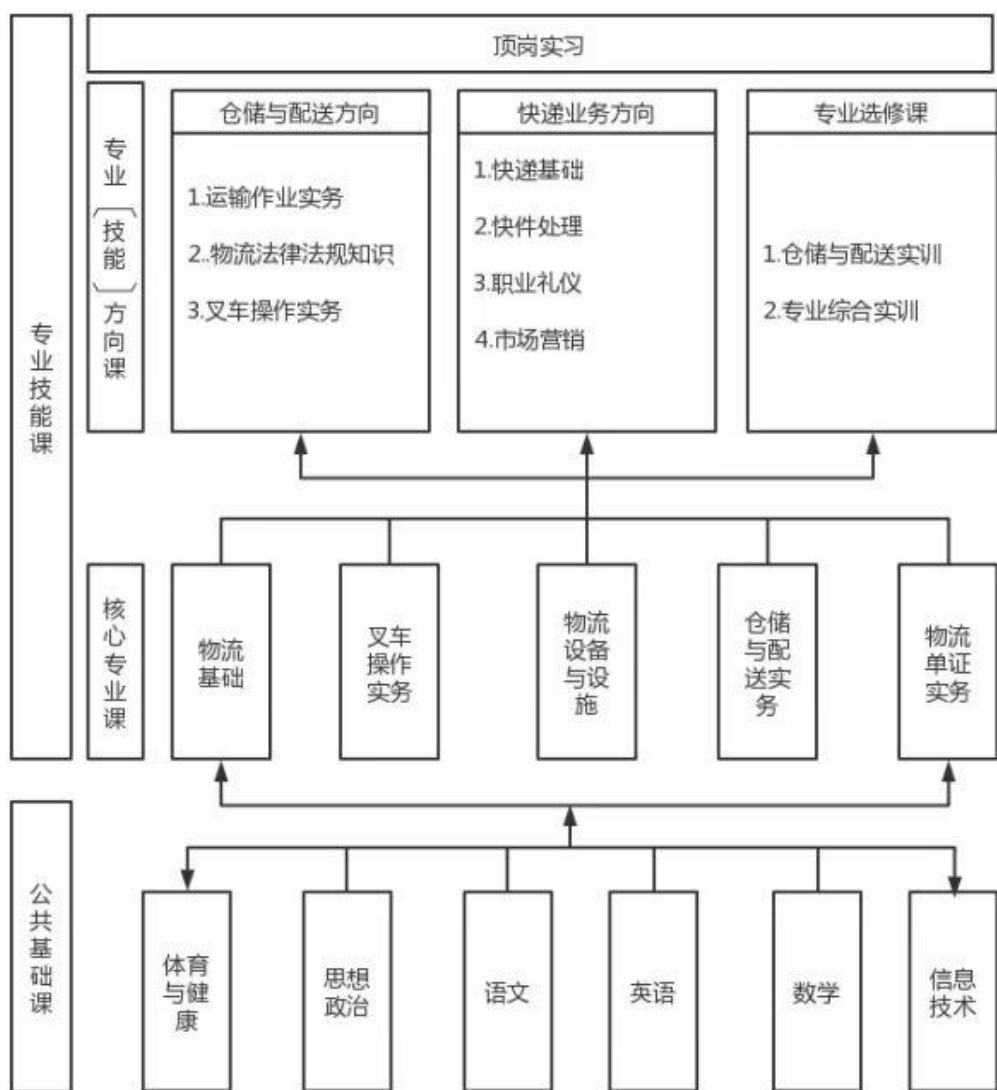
专业技能课

顶岗实习

专业（技能）方向课

仓储与配送方向

1.运输作业实务

2..物流法律法规知识

3.叉车操作实务

快递业务方向

1.快递基础

2.快件处理

3.职业礼仪

4.市场营销

专业选修课

1.仓储与配送实训

2.专业综合实训

核心专业课

物流基础

叉车操作实务

物流设备与设施

仓储与配送实务

物流单证实务

公共基础课

体育与健康

思想政治

语文

英语

数学

信息技术